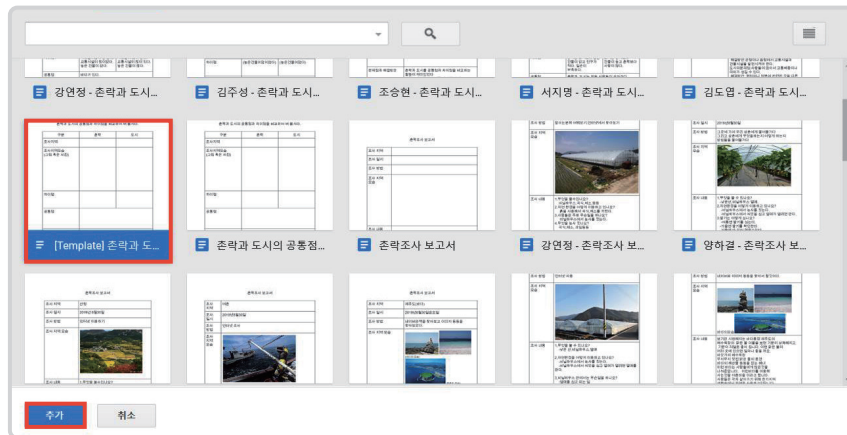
강연정 - 촌락과 도시...

김주성 - 촌락과 도시...

조승현 - 촌락과 도시...

서지명 - 촌락과 도시...

김도엽 - 촌락과 도시...

[Template] 촌락과 도...

촌락과 도시의 공통점...

촌락조사 보고서

강연정 - 촌락조사 보...

양하결 - 촌락조사 보...

추가

취소